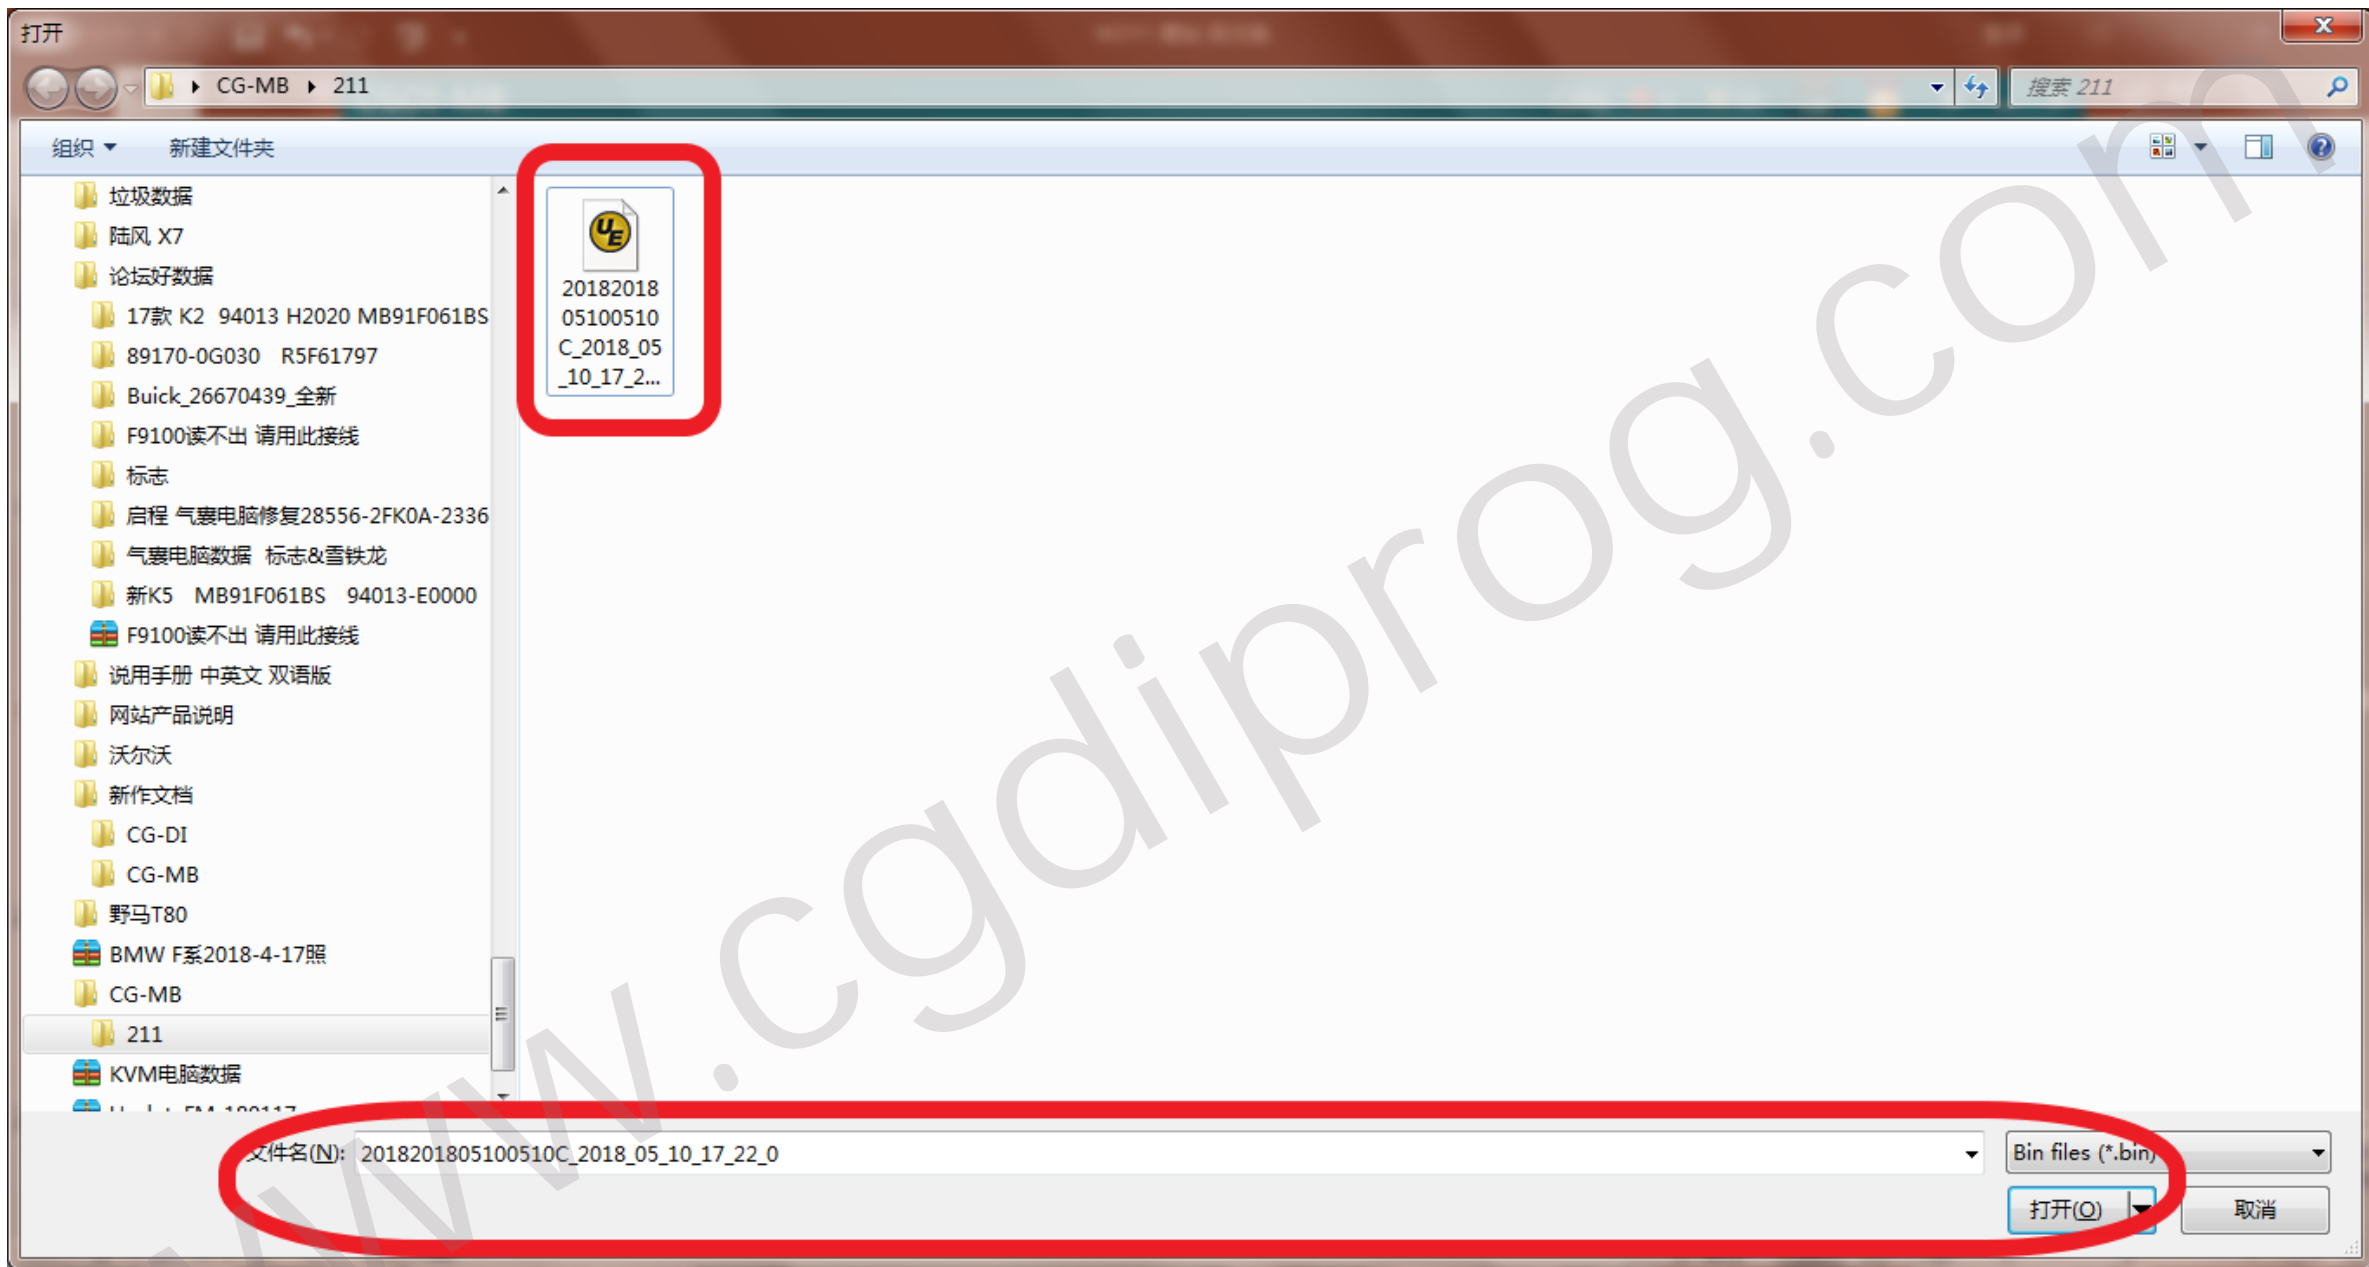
打开

CG-MB ▸ 211

搜索 211

组织 ▾ 新建文件夹

垃圾数据
陆风 X7
论坛好数据
17款 K2 94013 H2020 MB91F061BS
89170-0G030 R5F61797
Buick_26670439_全新
F9100读不出 请用此接线
标志
启程 气囊电脑修复28556-2FK0A-2336
气囊电脑数据 标志&雪铁龙
新K5 MB91F061BS 94013-E0000
F9100读不出 请用此接线
说用手册 中英文 双语版
网站产品说明
沃尔沃
新作文档
CG-DI
CG-MB
野马T80
BMW F系2018-4-17照
CG-MB
211
KVM电脑数据
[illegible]

2018201805100510C_2018_05_10_17_2...

www.cgdiprog.com

文件名(N): 2018201805100510C_2018_05_10_17_22_0

Bin files (*.bin)

打开(O)

取消